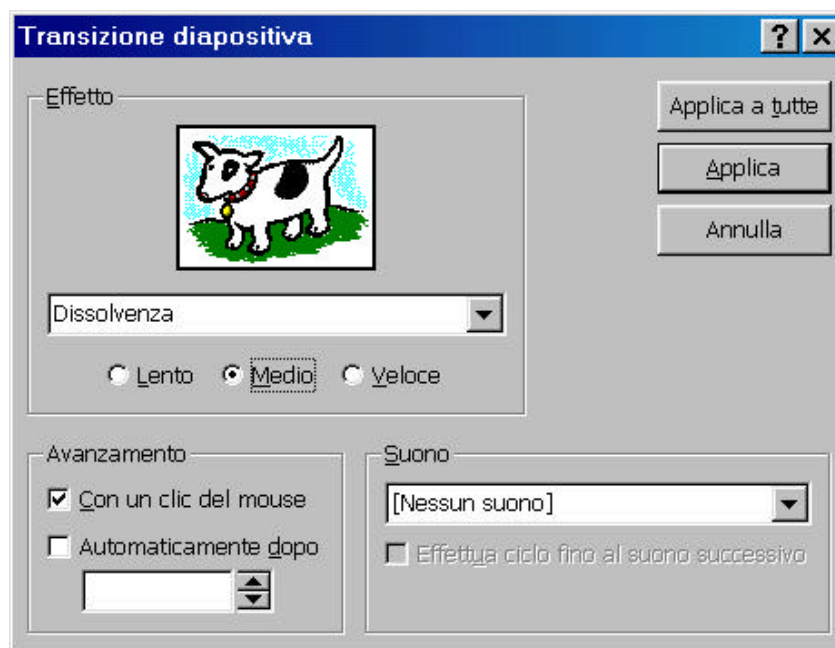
Transizione diapositiva

?

Effetto

Dissolvenza

Lento Medio Veloce

Applica a tutte

Applica

Annulla

Avanzamento

Con un clic del mouse

Automaticamente dopo

Suono

[Nessun suono]

Effettua ciclo fino al suono successivo